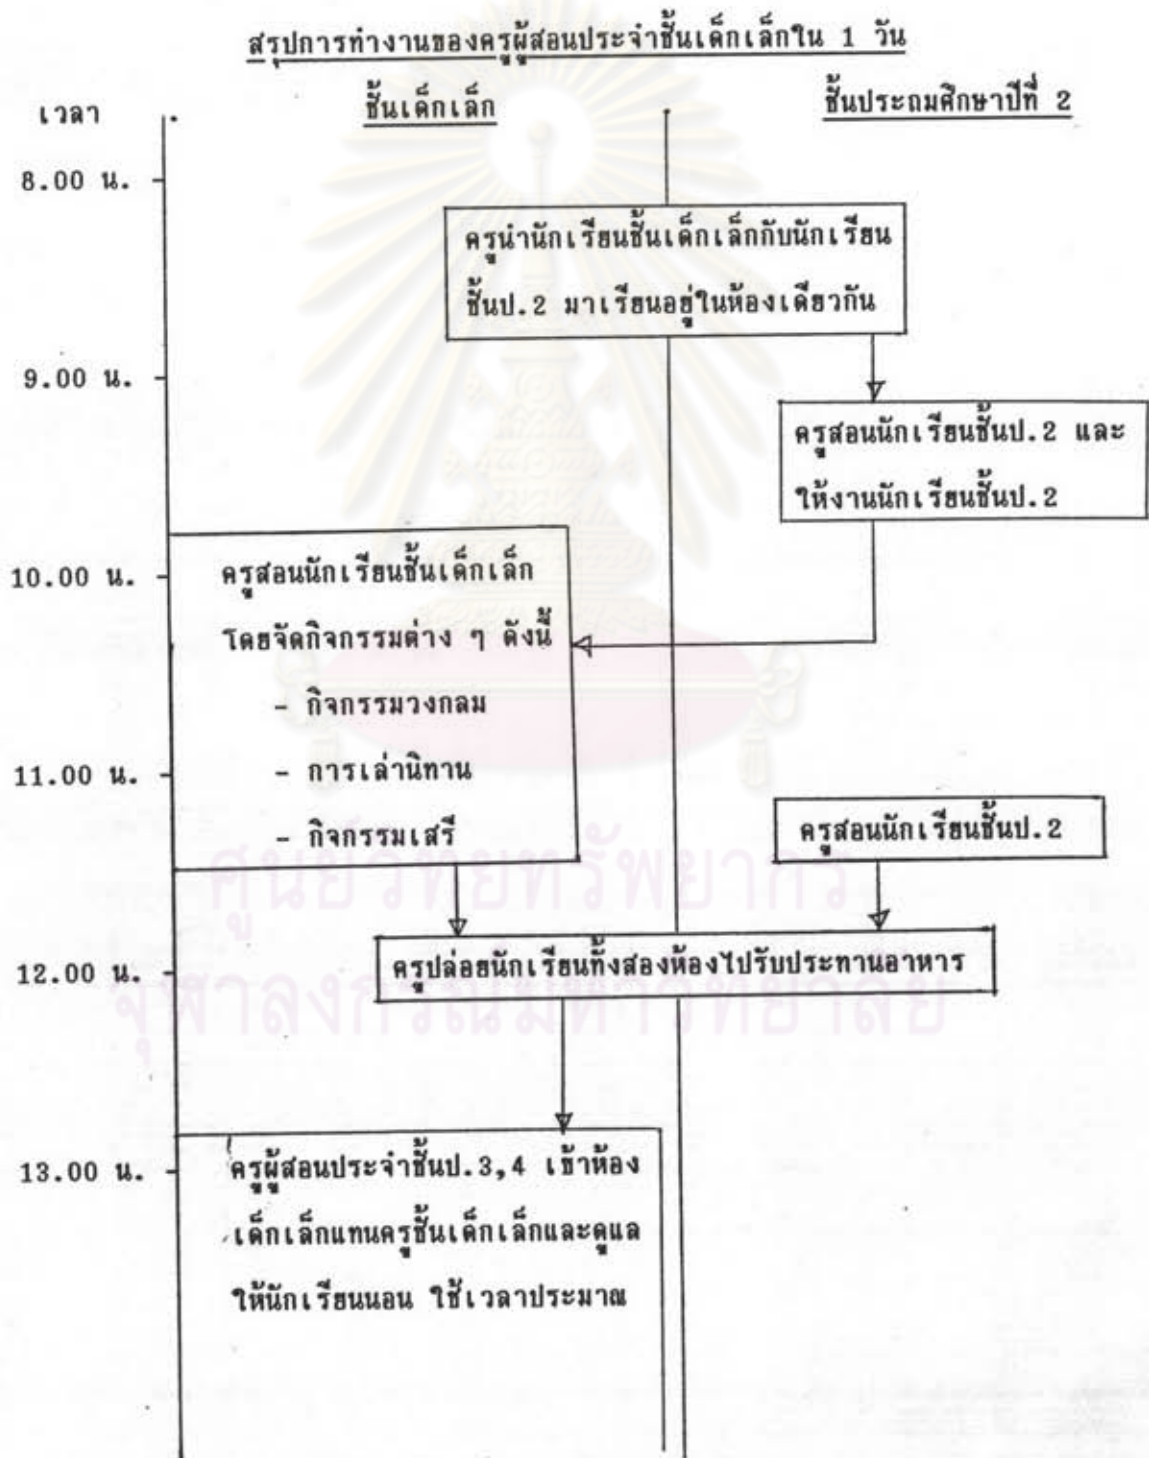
สรุปการทำงานของครูผู้สอนประจำชั้นเด็กเล็กใน 1 วัน

เวลา

ชั้นเด็กเล็ก

ชั้นประถมศึกษาปีที่ 2

8.00 น.

ครูนำนักเรียนชั้นเด็กเล็กกับนักเรียนชั้นป.2 มาเรียนอยู่ในห้องเดียวกัน

9.00 น.

ครูสอนนักเรียนชั้นป.2 และให้งานนักเรียนชั้นป.2

10.00 น.

ครูสอนนักเรียนชั้นเด็กเล็ก โดยจัดกิจกรรมต่าง ๆ ดังนี้
- กิจกรรมวงกลม
- การเล่านิทาน
- กิจกรรมเสรี

11.00 น.

ครูสอนนักเรียนชั้นป.2

12.00 น.

ครูปล่อยนักเรียนทั้งสองห้องไปรับประทานอาหาร

13.00 น.

ครูผู้สอนประจำชั้นป.3,4 เข้าห้องเด็กเล็กแทนครูชั้นเด็กเล็กและดูแลให้นักเรียนนอน ใช้เวลาประมาณ

ศูนย์วิทยทรัพยากร
จุฬาลงกรณ์มหาวิทยาลัย